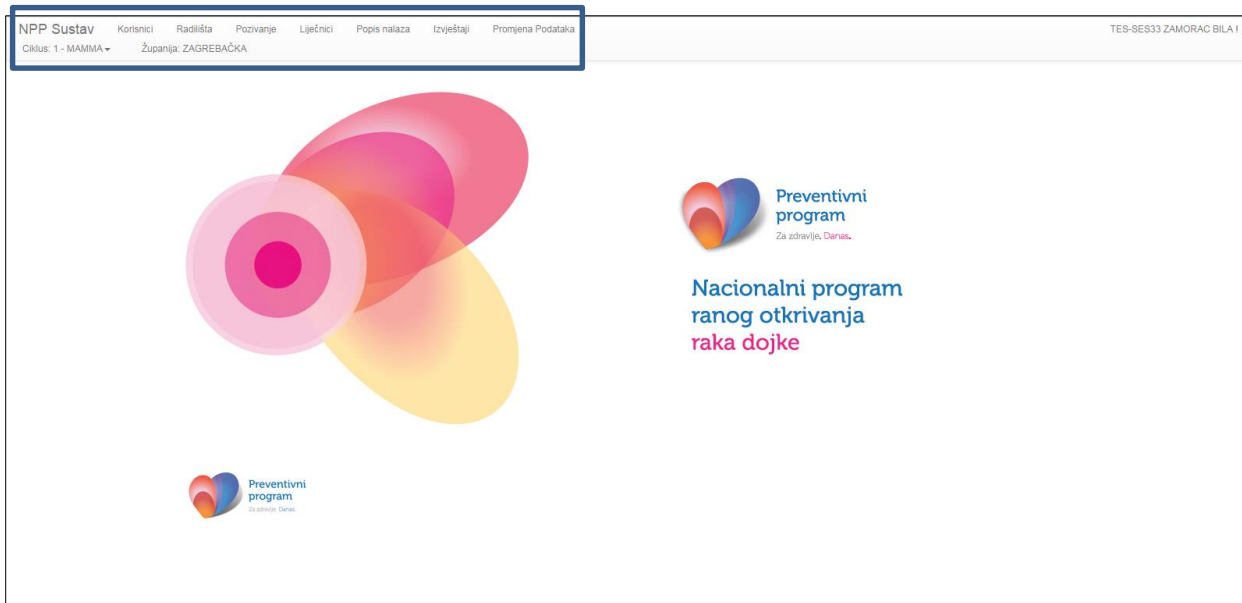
NPP Sustav Korisnici Radilišta Pozivanje Liječnici Popis nalaza Izvještaji Promjena Podataka

Ciklus: 1 - MAMMA Županija: ZAGREBAČKA

TES-SES33 ZAMORAC BILA I

Preventivni program
Za zdravlje. Danas.

Nacionalni program ranog otkrivanja raka dojke

Preventivni program
Za zdravlje. Danas.